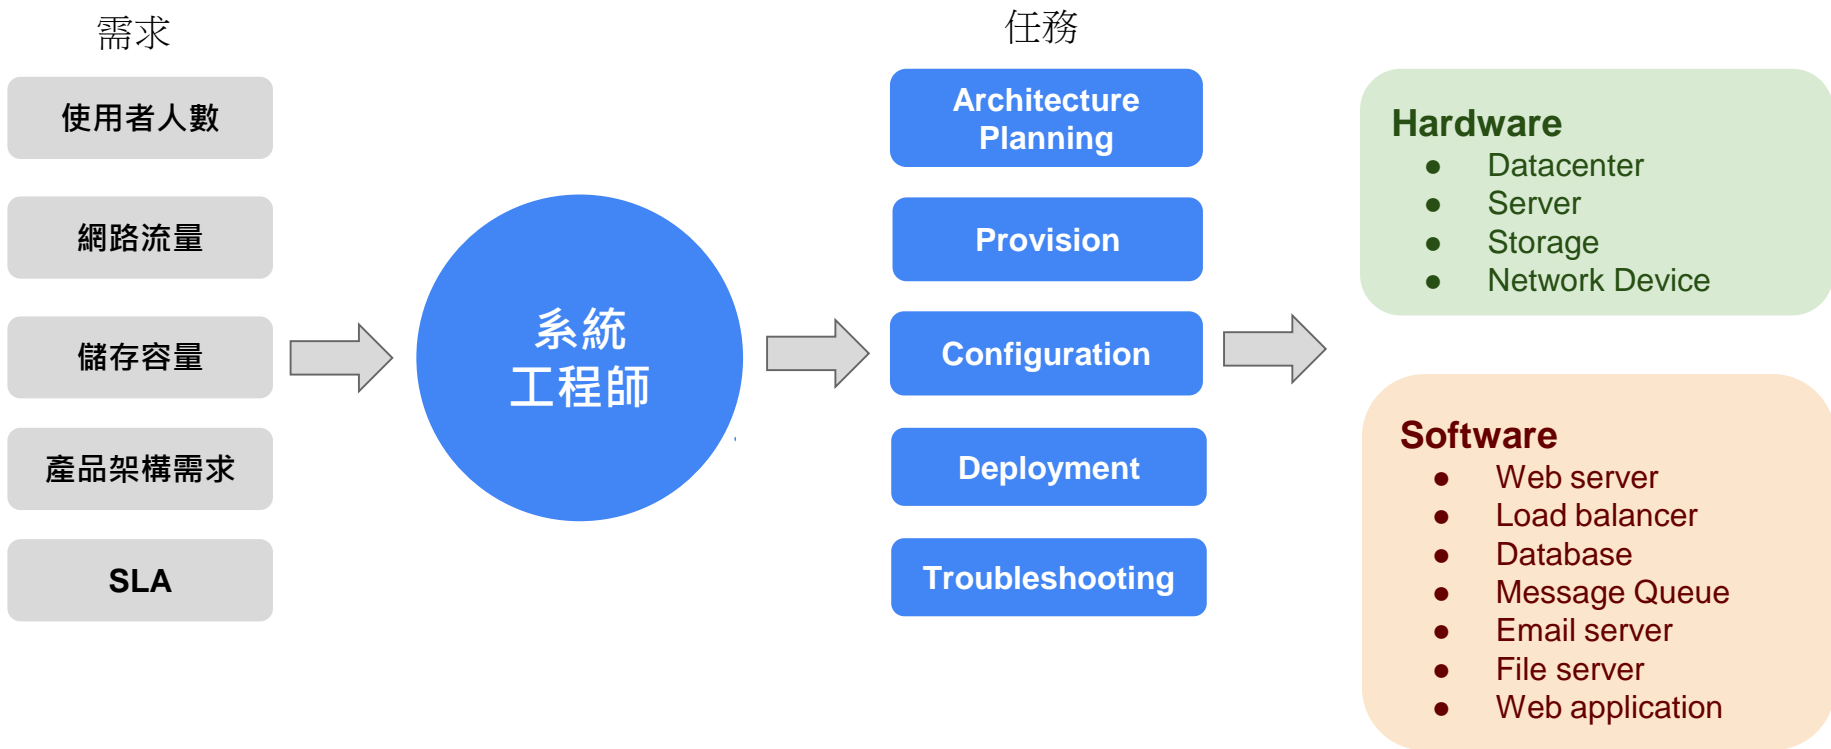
需求

使用者人數

網路流量

儲存容量

產品架構需求

SLA

系統
工程師

任務

Architecture Planning

Provision

Configuration

Deployment

Troubleshooting

Hardware
- Datacenter
- Server
- Storage
- Network Device

Software
- Web server
- Load balancer
- Database
- Message Queue
- Email server
- File server
- Web application